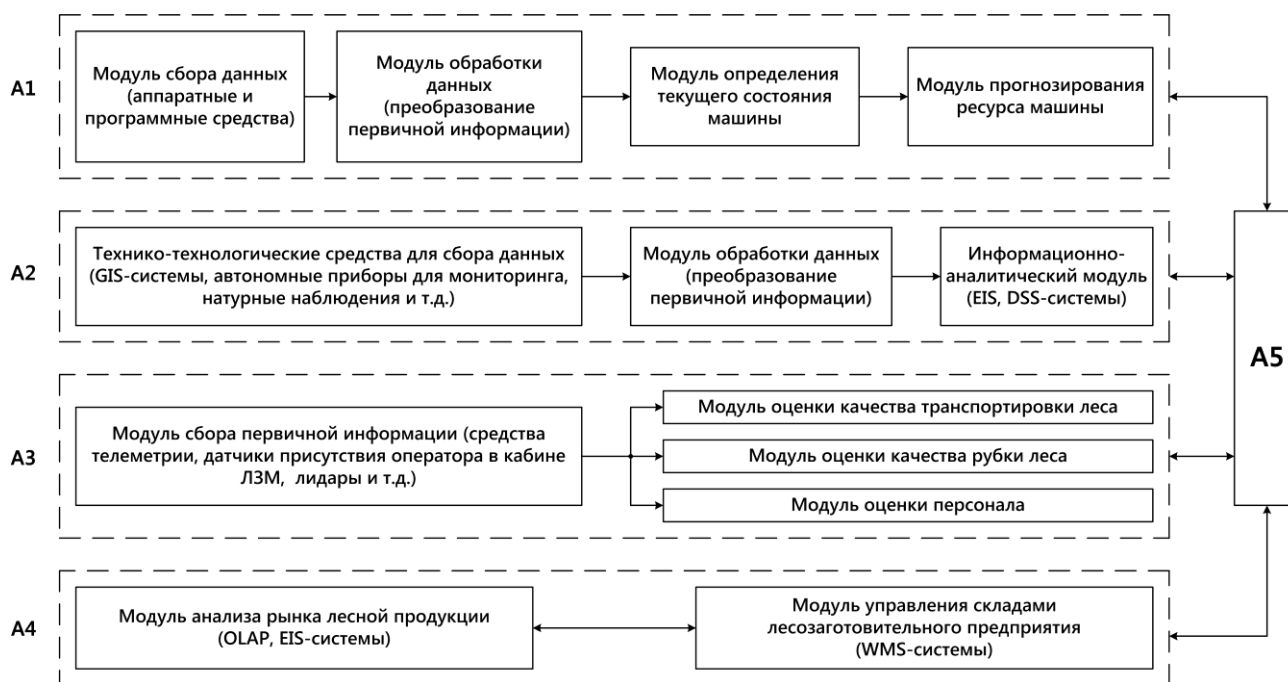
A1

Модуль сбора данных (аппаратные и программные средства)

Модуль обработки данных (преобразование первичной информации)

Модуль определения текущего состояния машины

Модуль прогнозирования ресурса машины

A2

Технико-технологические средства для сбора данных (GIS-системы, автономные приборы для мониторинга, натурные наблюдения и т.д.)

Модуль обработки данных (преобразование первичной информации)

Информационно-аналитический модуль (EIS, DSS-системы)

A5

A3

Модуль сбора первичной информации (средства телеметрии, датчики присутствия оператора в кабине ЛЗМ, лидары и т.д.)

Модуль оценки качества транспортировки леса

Модуль оценки качества рубки леса

Модуль оценки персонала

A4

Модуль анализа рынка лесной продукции (OLAP, EIS-системы)

Модуль управления складами лесозаготовительного предприятия (WMS-системы)